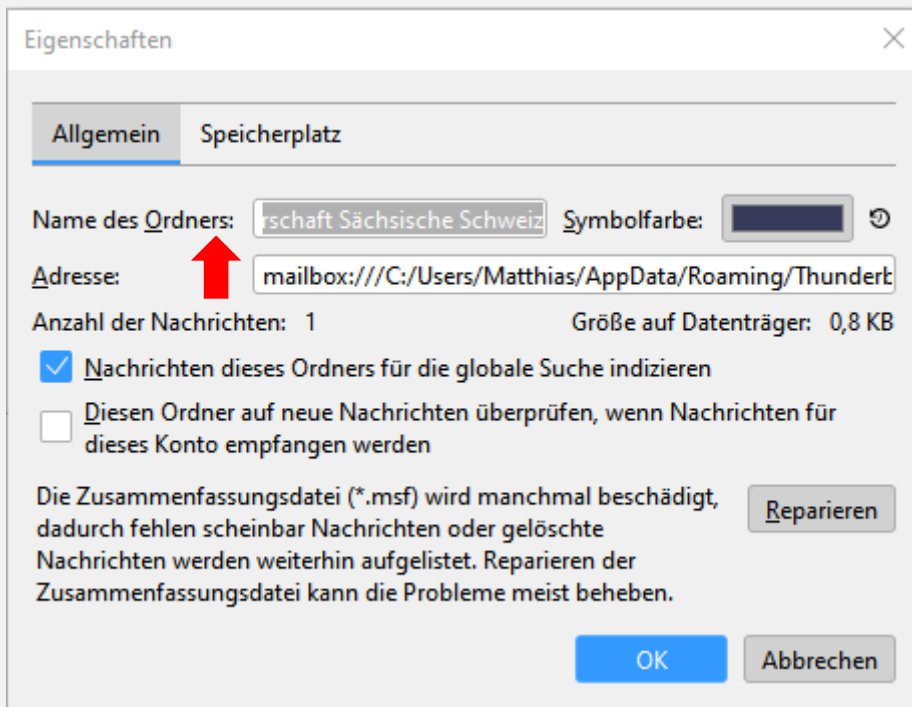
Eigenschaften

Allgemein Speicherplatz

Name des Ordners: rschaft Sächsische Schweiz Symbolfarbe:

Adresse: mailbox:///C:/Users/Matthias/AppData/Roaming/Thunderb

Anzahl der Nachrichten: 1 Größe auf Datenträger: 0,8 KB

Nachrichten dieses Ordners für die globale Suche indizieren

Diesen Ordner auf neue Nachrichten überprüfen, wenn Nachrichten für dieses Konto empfangen werden

Die Zusammenfassungsdatei (*.msf) wird manchmal beschädigt, dadurch fehlen scheinbar Nachrichten oder gelöschte Nachrichten werden weiterhin aufgelistet. Reparieren der Zusammenfassungsdatei kann die Probleme meist beheben.

Reparieren

OK Abbrechen